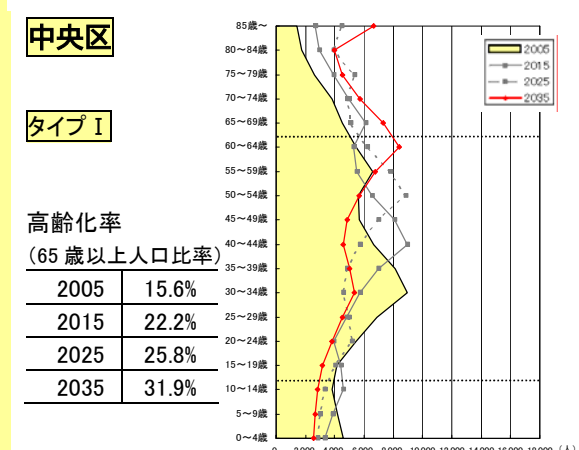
中央区

タイプⅠ

高齢化率
(65 歳以上人口比率)

| 2005 | 15.6% |
|---|---|
| 2015 | 22.2% |
| 2025 | 25.8% |
| 2035 | 31.9% |

85歳～
80～84歳
75～79歳
70～74歳
65～69歳
60～64歳
55～59歳
50～54歳
45～49歳
40～44歳
35～39歳
30～34歳
25～29歳
20～24歳
15～19歳
10～14歳
5～9歳
0～4歳

0 2,000 4,000 6,000 8,000 10,000 12,000 14,000 16,000 18,000 (人)

2005
2015
2025
2035